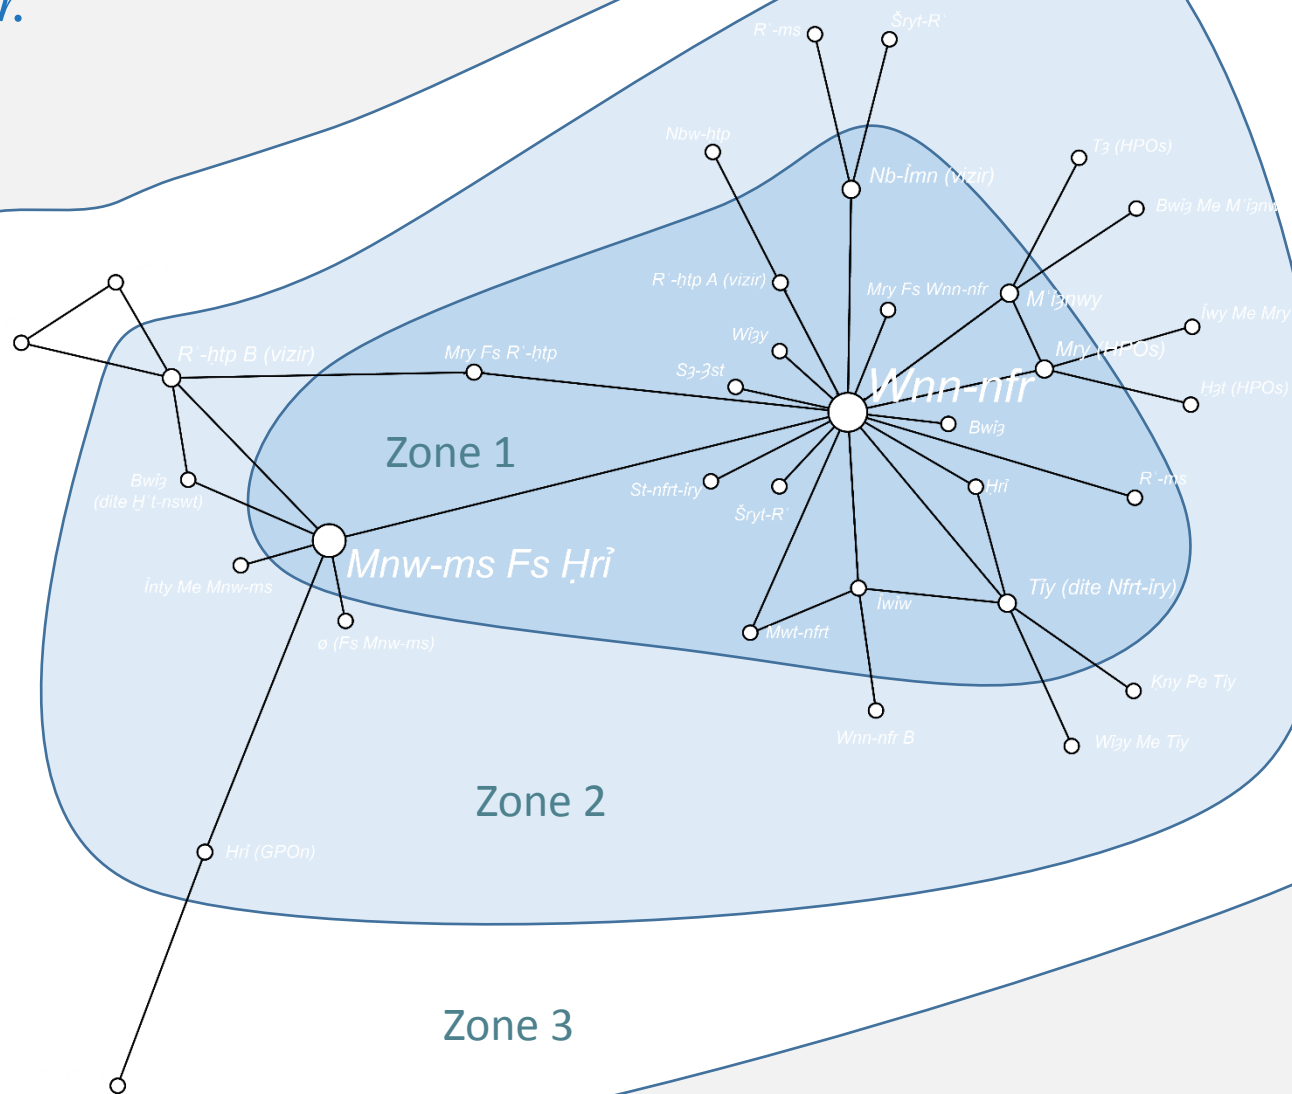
R῾-ms
Šryt-R῾
Nbw-ḥtp
Nb-Ỉmn (vizir)
Tꜣ (HPOs)
Bwỉꜣ Me M῾ỉꜣnw
R῾-ḥtp A (vizir)
Mry Fs Wnn-nfr
M῾ỉꜣnwy
Ỉwy Me Mry
R῾-htp B (vizir)
Mry Fs R῾-ḥtp
Wỉꜣy
Mry (HPOs)
Sꜣ-Ꜣst
Wnn-nfr
Ḥꜣt (HPOs)
Bwỉꜣ
Zone 1
R῾-ms
Ḥrỉ
St-nfrt-ỉry
Bwỉꜣ (dite Ḫ῾t-nswt)
Šryt-R῾
Mnw-ms Fs Ḥrỉ
Tiy (dite Nfrt-ỉry)
Ỉnty Me Mnw-ms
Iwiw
Mwt-nfrt
ø (Fs Mnw-ms)
Kny Pe Tiy
Wnn-nfr B
Wỉꜣy Me Tiy
Zone 2
Ḥrỉ (GPOn)
Zone 3